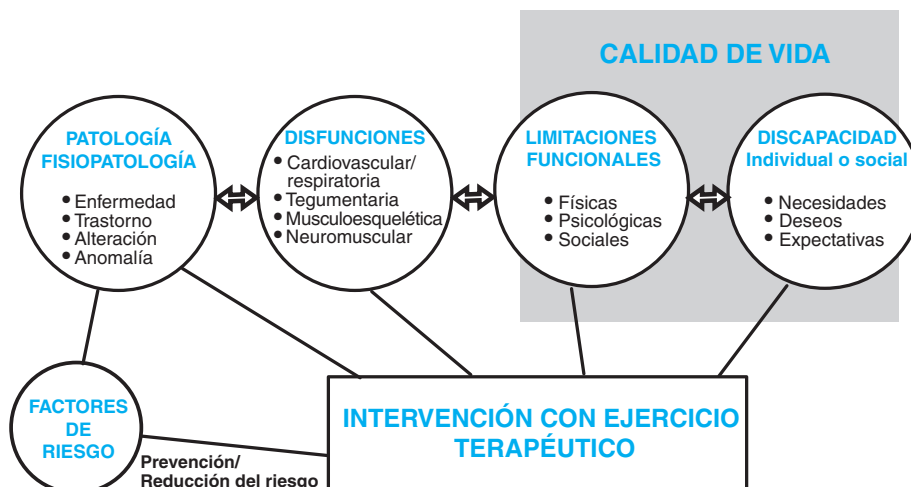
CALIDAD DE VIDA

PATOLOGÍA
FISIOPATOLOGÍA
• Enfermedad
• Trastorno
• Alteración
• Anomalía

DISFUNCIONES
• Cardiovascular/respiratoria
• Tegumentaria
• Musculoesquelética
• Neuromuscular

LIMITACIONES
FUNCIONALES
• Físicas
• Psicológicas
• Sociales

DISCAPACIDAD
Individual o social
• Necesidades
• Deseos
• Expectativas

FACTORES
DE
RIESGO

Prevención/
Reducción del riesgo

INTERVENCIÓN CON EJERCICIO
TERAPÉUTICO